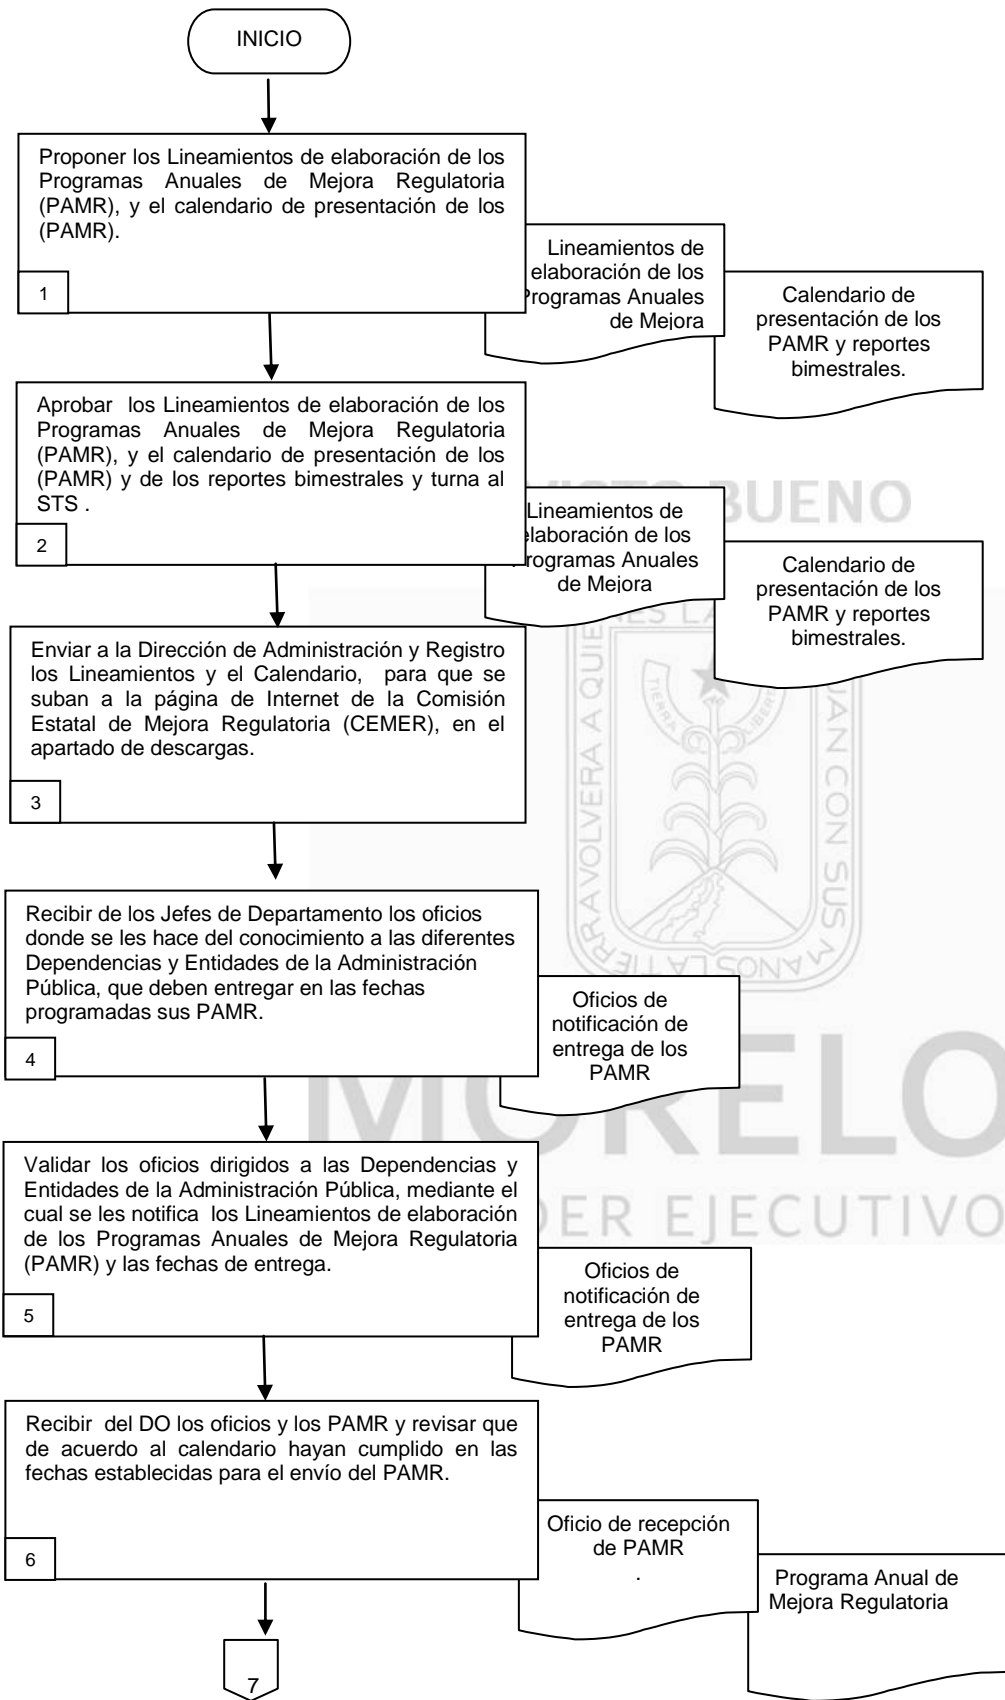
INICIO

Proponer los Lineamientos de elaboración de los Programas Anuales de Mejora Regulatoria (PAMR), y el calendario de presentación de los (PAMR).

1

Lineamientos de elaboración de los Programas Anuales de Mejora

Calendario de presentación de los PAMR y reportes bimestrales.

Aprobar los Lineamientos de elaboración de los Programas Anuales de Mejora Regulatoria (PAMR), y el calendario de presentación de los (PAMR) y de los reportes bimestrales y turna al STS .

2

Lineamientos de elaboración de los Programas Anuales de Mejora

Calendario de presentación de los PAMR y reportes bimestrales.

Enviar a la Dirección de Administración y Registro los Lineamientos y el Calendario, para que se suban a la página de Internet de la Comisión Estatal de Mejora Regulatoria (CEMER), en el apartado de descargas.

3

Recibir de los Jefes de Departamento los oficios donde se les hace del conocimiento a las diferentes Dependencias y Entidades de la Administración Pública, que deben entregar en las fechas programadas sus PAMR.

4

Oficios de notificación de entrega de los PAMR

Validar los oficios dirigidos a las Dependencias y Entidades de la Administración Pública, mediante el cual se les notifica los Lineamientos de elaboración de los Programas Anuales de Mejora Regulatoria (PAMR) y las fechas de entrega.

5

Oficios de notificación de entrega de los PAMR

Recibir del DO los oficios y los PAMR y revisar que de acuerdo al calendario hayan cumplido en las fechas establecidas para el envío del PAMR.

6

Oficio de recepción de PAMR
.

Programa Anual de Mejora Regulatoria

7

VISTO BUENO

TIERRA Y LIBERTAD

LA TIERRA VOLVERÁ A QUIENES LA TRABAJAN CON SUS MANOS

MORELOS

PODER EJECUTIVO